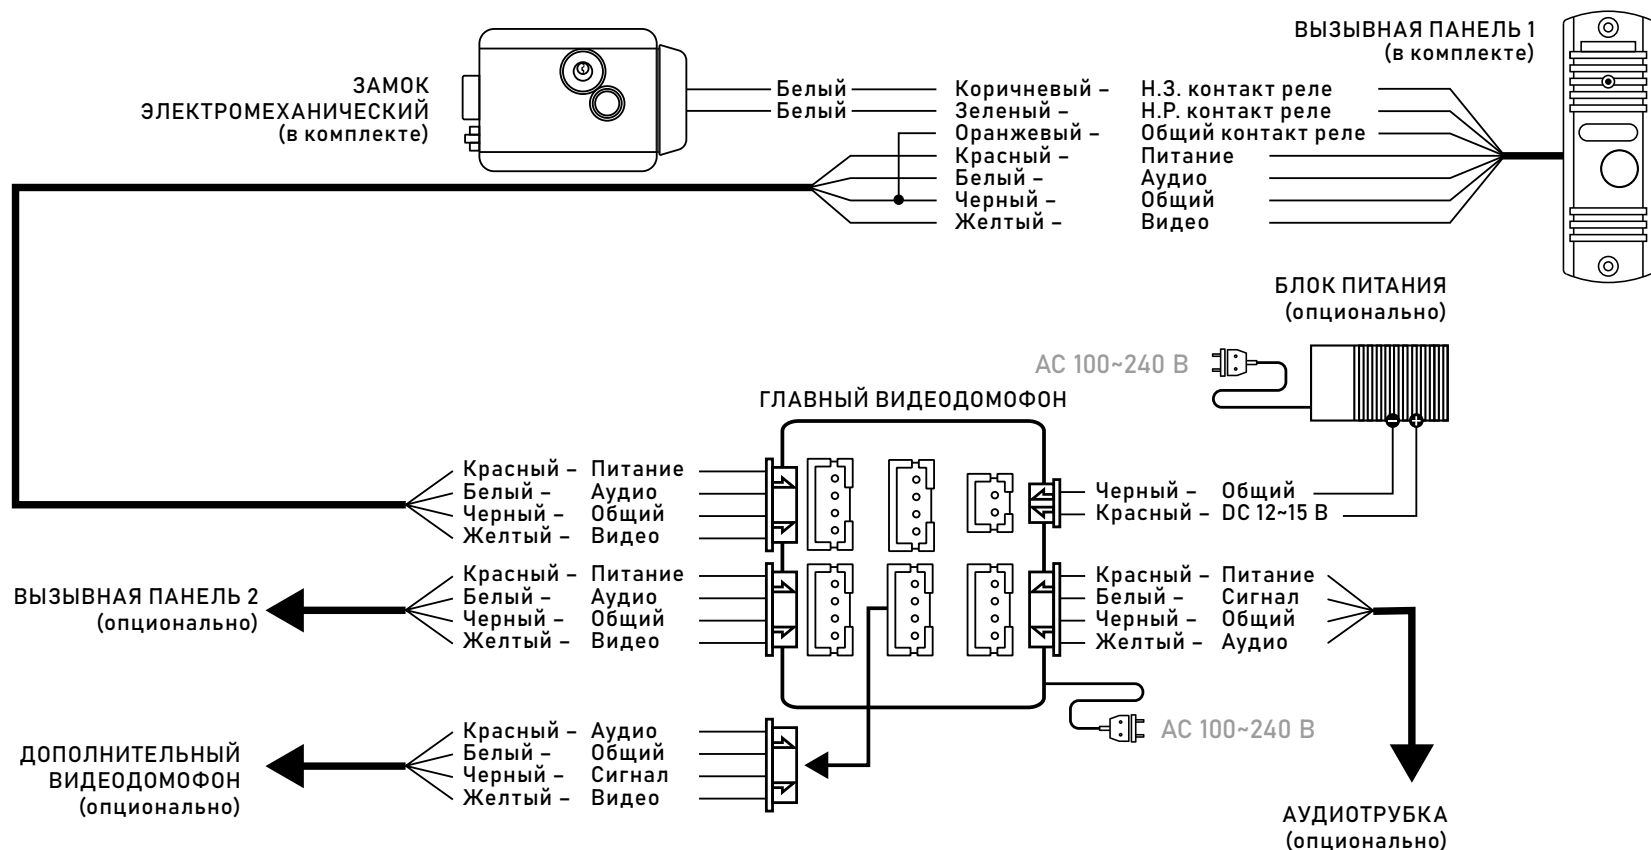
ЗАМОК
ЭЛЕКТРОМЕХАНИЧЕСКИЙ
(в комплекте)

Белый
Белый

Коричневый – Н.З. контакт реле
Зеленый – Н.Р. контакт реле
Оранжевый – Общий контакт реле
Красный – Питание
Белый – Аудио
Черный – Общий
Желтый – Видео

ВЫЗЫВНАЯ ПАНЕЛЬ 1
(в комплекте)

БЛОК ПИТАНИЯ
(опционально)

AC 100~240 В

ГЛАВНЫЙ ВИДЕОДОМОФОН

Красный – Питание
Белый – Аудио
Черный – Общий
Желтый – Видео

Черный – Общий
Красный – DC 12~15 В

ВЫЗЫВНАЯ ПАНЕЛЬ 2
(опционально)

Красный – Питание
Белый – Аудио
Черный – Общий
Желтый – Видео

Красный – Питание
Белый – Сигнал
Черный – Общий
Желтый – Аудио

AC 100~240 В

ДОПОЛНИТЕЛЬНЫЙ
ВИДЕОДОМОФОН
(опционально)

Красный – Аудио
Белый – Общий
Черный – Сигнал
Желтый – Видео

АУДИОТРУБКА
(опционально)